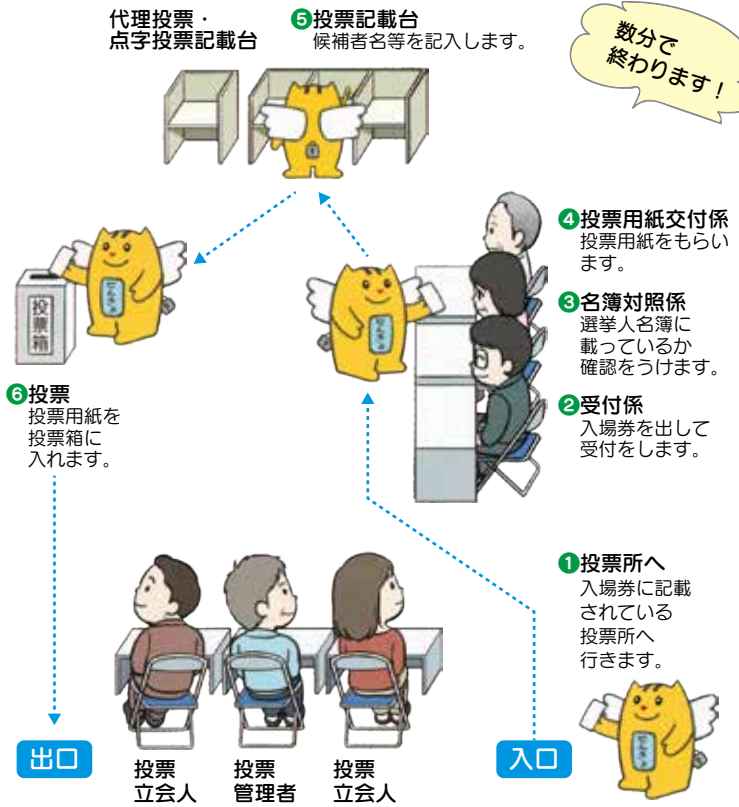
代理投票・
点字投票記載台

❺投票記載台
候補者名等を記入します。

数分で
終わります！

❹投票用紙交付係
投票用紙をもらいます。

❸名簿対照係
選挙人名簿に載っているか確認をうけます。

❷受付係
入場券を出して受付をします。

投票箱

❻投票
投票用紙を投票箱に入れます。

❶投票所へ
入場券に記載されている投票所へ行きます。

出口

入口

投票
立会人

投票
管理者

投票
立会人